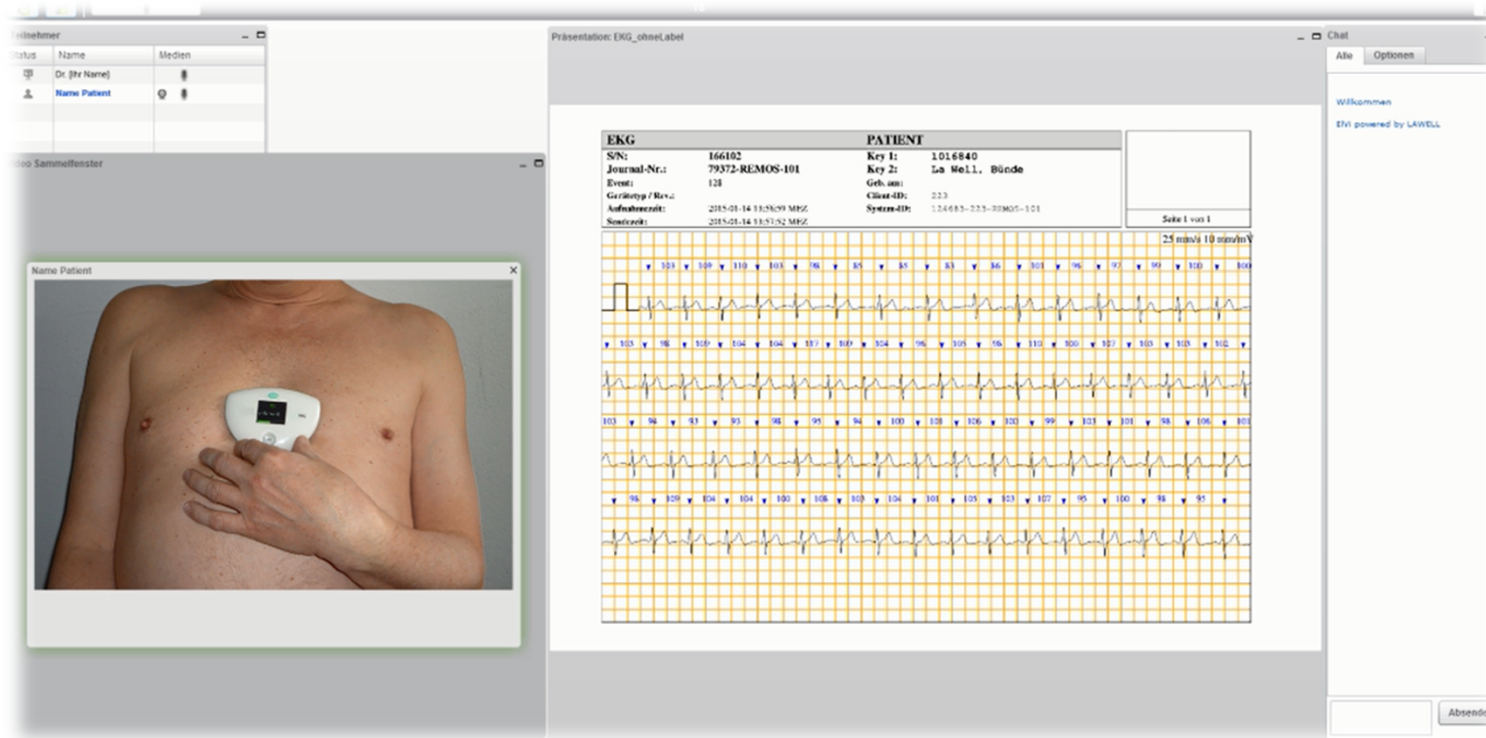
eilnehmer

| Status | Name | Medien |
|---|---|---|
| | Dr. [Ihr Name] | |
| | Name Patient | |

deo Sammelfenster

Name Patient

Präsentation: EKG_ohneLabel

| EKG | | PATIENT | |
|---|---|---|---|
| S/N: | 166102 | Key 1: | 1016840 |
| Journal-Nr.: | 79372-REMOS-101 | Key 2: | La Well, Bünde |
| Event: | 128 | Geb. am: | |
| Gerätetyp / Rev.: | | Client-ID: | 223 |
| Aufnahmezeit: | 2015-01-14 13:56:59 MEZ | System-ID: | 124683-223-REMOS-101 |
| Sendezeit: | 2015-01-14 13:57:52 MEZ | | |

Seite 1 von 1

25 mm/s 10 mm/mV

103 109 110 103 98 85 85 83 86 101 96 97 99 100 100

103 98 109 104 104 107 100 104 96 105 96 110 100 107 103 103 102

103 96 93 93 98 95 94 100 108 106 100 99 103 101 98 106 101

98 109 104 104 100 108 103 104 101 105 103 107 95 100 98 95

Chat

Alle Optionen

Willkommen

EVI powered by LAWELL

Absend